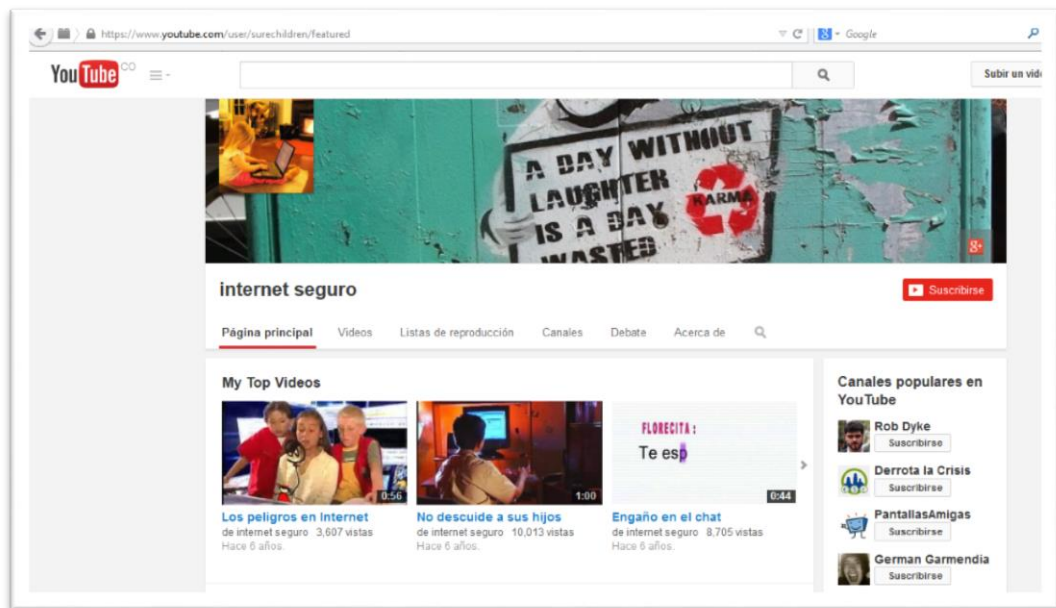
https://www.youtube.com/user/surechildren/featured

Google

YouTube CO

Subir un vid

A DAY WITHOUT LAUGHTER IS A DAY WASTED

KARMA

internet seguro

Suscribirse

Página principal Videos Listas de reproducción Canales Debate Acerca de

My Top Videos

0:56

Los peligros en Internet
de internet seguro 3,607 vistas
Hace 6 años.

1:00

No descuide a sus hijos
de internet seguro 10,013 vistas
Hace 6 años.

FLORECITA:
Te esp

0:44

Engaño en el chat
de internet seguro 8,705 vistas
Hace 6 años.

Canales populares en YouTube

Rob Dyke
Suscribirse

Derrota la Crisis
Suscribirse

PantallasAmigas
Suscribirse

German Garmendia
Suscribirse